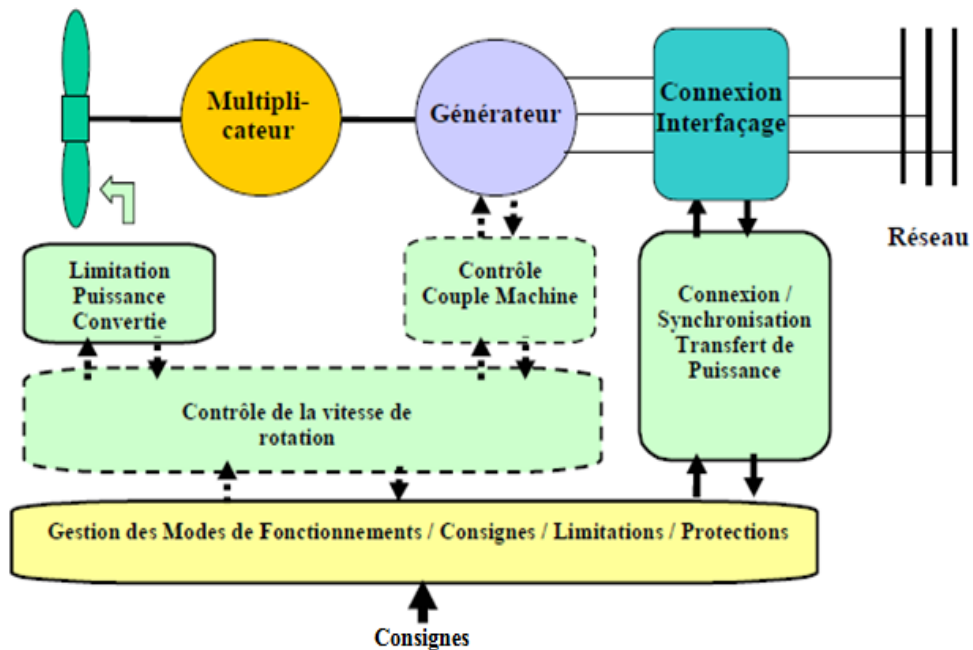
Multiplicateur

Générateur

Connexion Interfaçage

Réseau

Limitation Puissance Convertie

Contrôle Couple Machine

Connexion / Synchronisation Transfert de Puissance

Contrôle de la vitesse de rotation

Gestion des Modes de Fonctionnements / Consignes / Limitations / Protections

Consignes